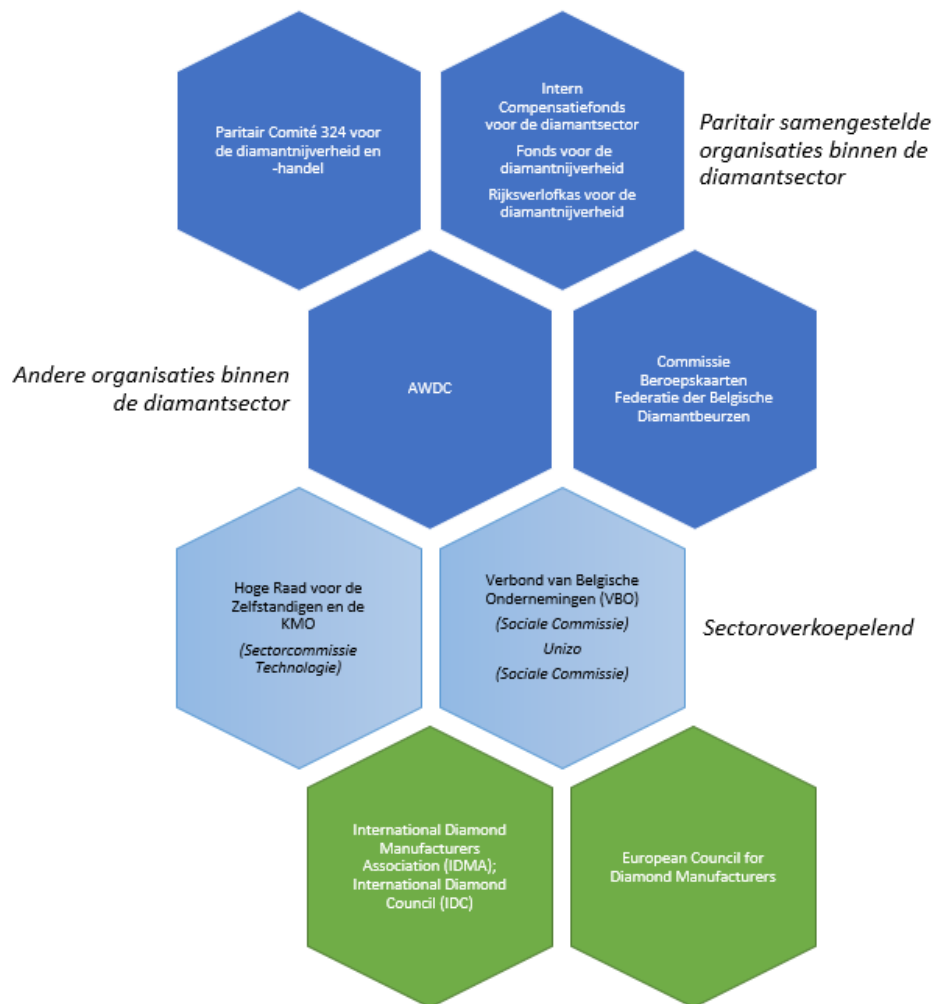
Paritair Comité 324 voor de diamantnijverheid en -handel

Intern Compensatiefonds voor de diamantsector

Fonds voor de diamantnijverheid

Rijksverlofkas voor de diamantnijverheid

Paritair samengestelde organisaties binnen de diamantsector

Andere organisaties binnen de diamantsector

AWDC

Commissie Beroepskaarten Federatie der Belgische Diamantbeurzen

Hoge Raad voor de Zelfstandigen en de KMO

(Sectorcommissie Technologie)

Verbond van Belgische Ondernemingen (VBO)

(Sociale Commissie)

Unizo

(Sociale Commissie)

Sectoroverkoepelend

International Diamond Manufacturers Association (IDMA); International Diamond Council (IDC)

European Council for Diamond Manufacturers